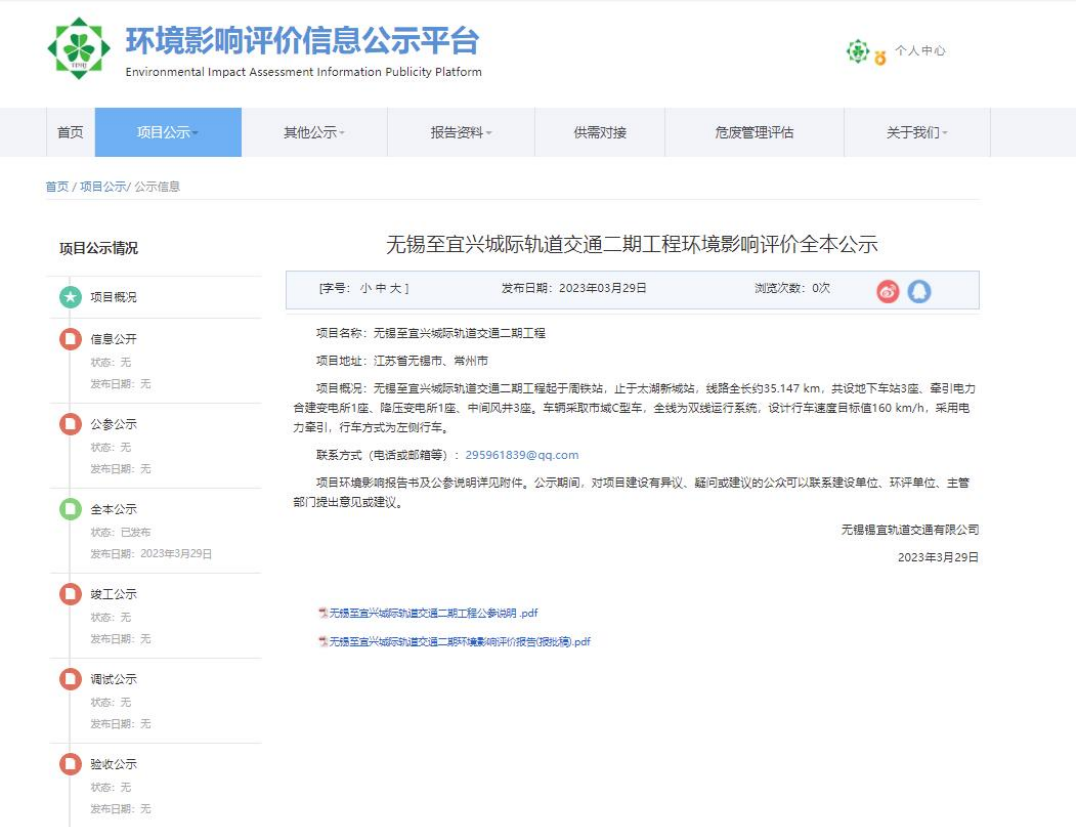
环境影响评价信息公示平台
Environmental Impact Assessment Information Publicity Platform

个人中心

首页 项目公示 其他公示 报告资料 供需对接 危废管理评估 关于我们

首页 / 项目公示/ 公示信息

项目公示情况

项目概况

信息公开
状态：无
发布日期：无

公参公示
状态：无
发布日期：无

全本公示
状态：已发布
发布日期：2023年3月29日

竣工公示
状态：无
发布日期：无

调试公示
状态：无
发布日期：无

验收公示
状态：无
发布日期：无

无锡至宜兴城际轨道交通二期工程环境影响评价全本公示

[字号：小 中 大] 发布日期：2023年03月29日 浏览次数：0次

项目名称：无锡至宜兴城际轨道交通二期工程

项目地址：江苏省无锡市、常州市

项目概况：无锡至宜兴城际轨道交通二期工程起于周铁站，止于太湖新城站，线路全长约35.147 km，共设地下车站3座、牵引电力合建变电所1座、降压变电所1座、中间风井3座。车辆采取市域C型车，全线为双线运行系统，设计行车速度目标值160 km/h，采用电力牵引，行车方式为左侧行车。

联系方式（电话或邮箱等）：295961839@qq.com

项目环境影响报告书及公参说明详见附件。公示期间，对项目建设有异议、疑问或建议的公众可以联系建设单位、环评单位、主管部门提出意见或建议。

无锡锡宜轨道交通有限公司
2023年3月29日

无锡至宜兴城际轨道交通二期工程公参说明 .pdf

无锡至宜兴城际轨道交通二期环境影响评价报告(报批稿).pdf